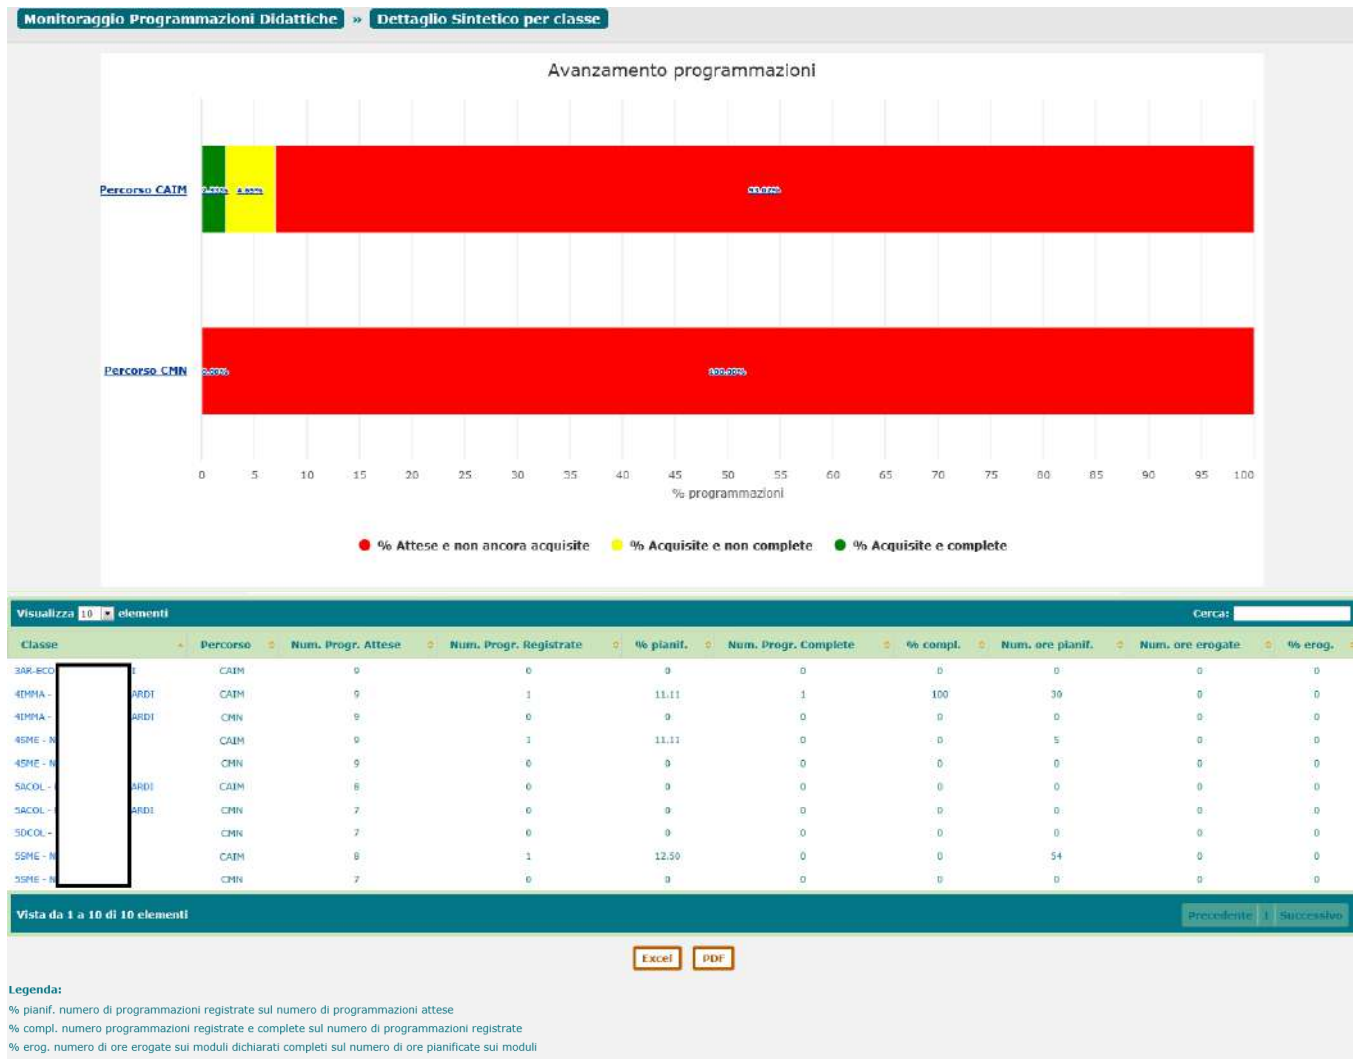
Monitoraggio Programmazioni Didattiche » Dettaglio Sintetico per classe

Avanzamento programmazioni

Percorso CAIM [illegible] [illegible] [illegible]

Percorso CMN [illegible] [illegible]

0 5 10 15 20 25 30 35 40 45 50 55 60 65 70 75 80 85 90 95 100
% programmazioni

% Attese e non ancora acquisite % Acquisite e non complete % Acquisite e complete

Visualizza 10 elementi Cerca:

| Classe | Percorso | Num. Progr. Attese | Num. Progr. Registrate | % pianif. | Num. Progr. Complete | % compl. | Num. ore pianif. | Num. ore erogate | % erog. |
|---|---|---|---|---|---|---|---|---|---|
| 3AR-ECO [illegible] I | CAIM | 9 | 0 | 0 | 0 | 0 | 0 | 0 | 0 |
| 4IMMA - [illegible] ARDI | CAIM | 9 | 1 | 11.11 | 1 | 100 | 30 | 0 | 0 |
| 4IMMA - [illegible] ARDI | CMN | 9 | 0 | 0 | 0 | 0 | 0 | 0 | 0 |
| 4SME - N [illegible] | CAIM | 9 | 1 | 11.11 | 0 | 0 | 5 | 0 | 0 |
| 4SME - N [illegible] | CMN | 9 | 0 | 0 | 0 | 0 | 0 | 0 | 0 |
| 5ACOL - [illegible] ARDI | CAIM | 6 | 0 | 0 | 0 | 0 | 0 | 0 | 0 |
| 5ACOL - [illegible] ARDI | CMN | 7 | 0 | 0 | 0 | 0 | 0 | 0 | 0 |
| 5DCOL - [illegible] | CMN | 7 | 0 | 0 | 0 | 0 | 0 | 0 | 0 |
| 5SME - N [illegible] | CAIM | 8 | 1 | 12.50 | 0 | 0 | 54 | 0 | 0 |
| 5SME - N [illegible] | CMN | 7 | 0 | 0 | 0 | 0 | 0 | 0 | 0 |

Vista da 1 a 10 di 10 elementi Precedente 1 Successivo

Excel PDF

Legenda:
% pianif. numero di programmazioni registrate sul numero di programmazioni attese
% compl. numero programmazioni registrate e complete sul numero di programmazioni registrate
% erog. numero di ore erogate sui moduli dichiarati completi sul numero di ore pianificate sui moduli